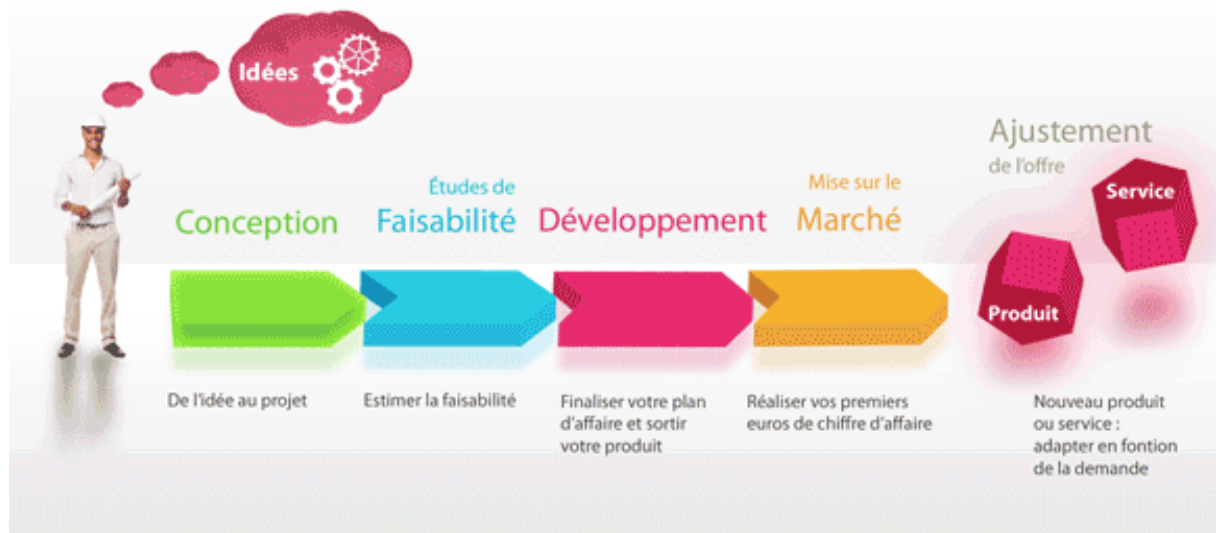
Idées

Ajustement
de l'offre

Service

Produit

Conception

Études de
Faisabilité

Développement

Mise sur le
Marché

De l'idée au projet

Estimer la faisabilité

Finaliser votre plan d'affaire et sortir votre produit

Réaliser vos premiers euros de chiffre d'affaire

Nouveau produit ou service : adapter en fontion de la demande